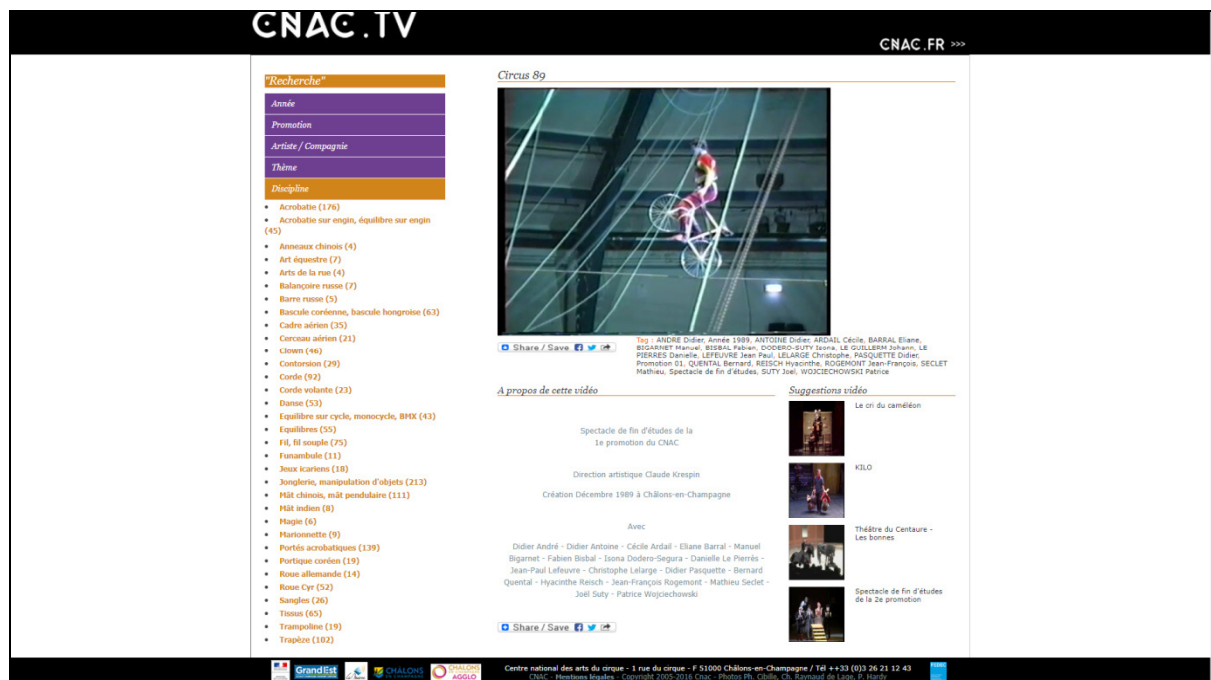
CNAC.TV

CNAC.FR >>>

"Recherche"

Année

Promotion

Artiste / Compagnie

Thème

Discipline

- Acrobatie (176)
- Acrobatie sur engin, équilibre sur engin (45)
- Anneaux chinois (4)
- Art équestre (7)
- Arts de la rue (4)
- Balançoire russe (7)
- Barre russe (5)
- Bascule coréenne, bascule hongroise (63)
- Cadre aérien (35)
- Cerceau aérien (21)
- Clown (46)
- Contorsion (29)
- Corde (92)
- Corde volante (23)
- Danse (53)
- Equilibre sur cycle, monocycle, BMX (43)
- Equilibres (55)
- Fil, fil souple (75)
- Funambule (11)
- Jeux icariens (18)
- Jonglerie, manipulation d'objets (213)
- Mât chinois, mât pendulaire (111)
- Mât indien (8)
- Magie (6)
- Marionnette (9)
- Portés acrobatiques (139)
- Portique coréen (19)
- Roue allemande (14)
- Roue Cyr (52)
- Sangles (26)
- Tissus (65)
- Trampoline (19)
- Trapèze (102)

Circus 89

Share / Save

Tag : ANDRE Didier, Année 1989, ANTOINE Didier, ARDAIL Cécile, BARRAL Eliane, BIGARNET Manuel, BISBAL Fabien, DODERO-SUTY Isona, LE GUILLERM Johann, LE PIERRES Danielle, LEFEUVRE Jean Paul, LELARGE Christophe, PASQUETTE Didier, Promotion 01, QUENTAL Bernard, REISCH Hyacinthe, ROGEMONT Jean-François, SECLET Mathieu, Spectacle de fin d'études, SUTY Joel, WOJCIECHOWSKI Patrice

A propos de cette vidéo

Spectacle de fin d'études de la 1e promotion du CNAC

Direction artistique Claude Krespin

Création Décembre 1989 à Châlons-en-Champagne

Avec

Didier André - Didier Antoine - Cécile Ardail - Eliane Barral - Manuel Bigarnet - Fabien Bisbal - Isona Dodero-Segura - Danielle Le Pierrès - Jean-Paul Lefeuvre - Christophe Lelarge - Didier Pasquette - Bernard Quental - Hyacinthe Reisch - Jean-François Rogemont - Mathieu Seclet - Joël Suty - Patrice Wojciechowski

Share / Save

Suggestions vidéo

Le cri du caméléon

KILO

Théâtre du Centaure - Les bonnes

Spectacle de fin d'études de la 2e promotion

Grand Est

CHALONS

CHALONS AGGLO

Centre national des arts du cirque - 1 rue du cirque - F 51000 Châlons-en-Champagne / Tél +33 (0)3 26 21 12 43
CNAC - Mentions légales - Copyright 2005-2016 Cnac - Photos Ph. Cibille, Ch. Raynaud de Lage, P. Hardy